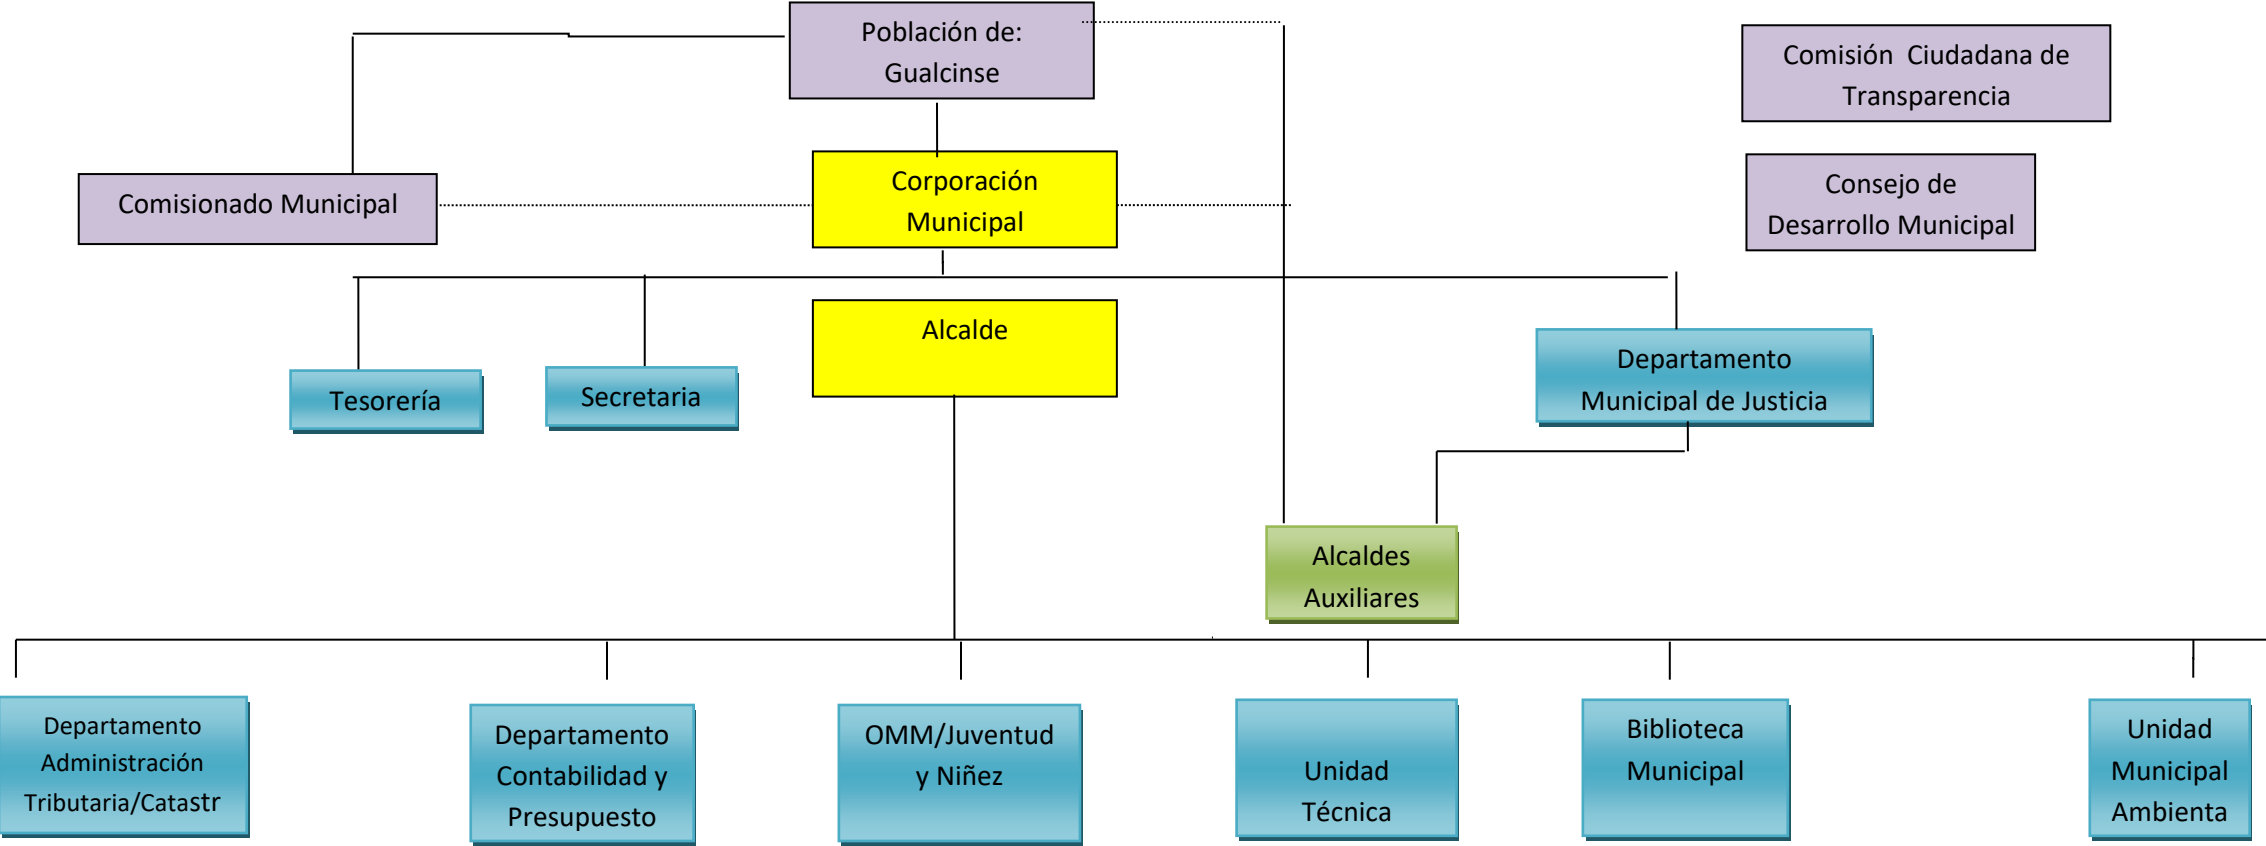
Población de: Gualcinse

Comisión Ciudadana de Transparencia

Comisionado Municipal

Corporación Municipal

Consejo de Desarrollo Municipal

Tesorería

Secretaria

Alcalde

Departamento Municipal de Justicia

Alcaldes Auxiliares

Departamento Administración Tributaria/Catastr

Departamento Contabilidad y Presupuesto

OMM/Juventud y Niñez

Unidad Técnica

Biblioteca Municipal

Unidad Municipal Ambienta